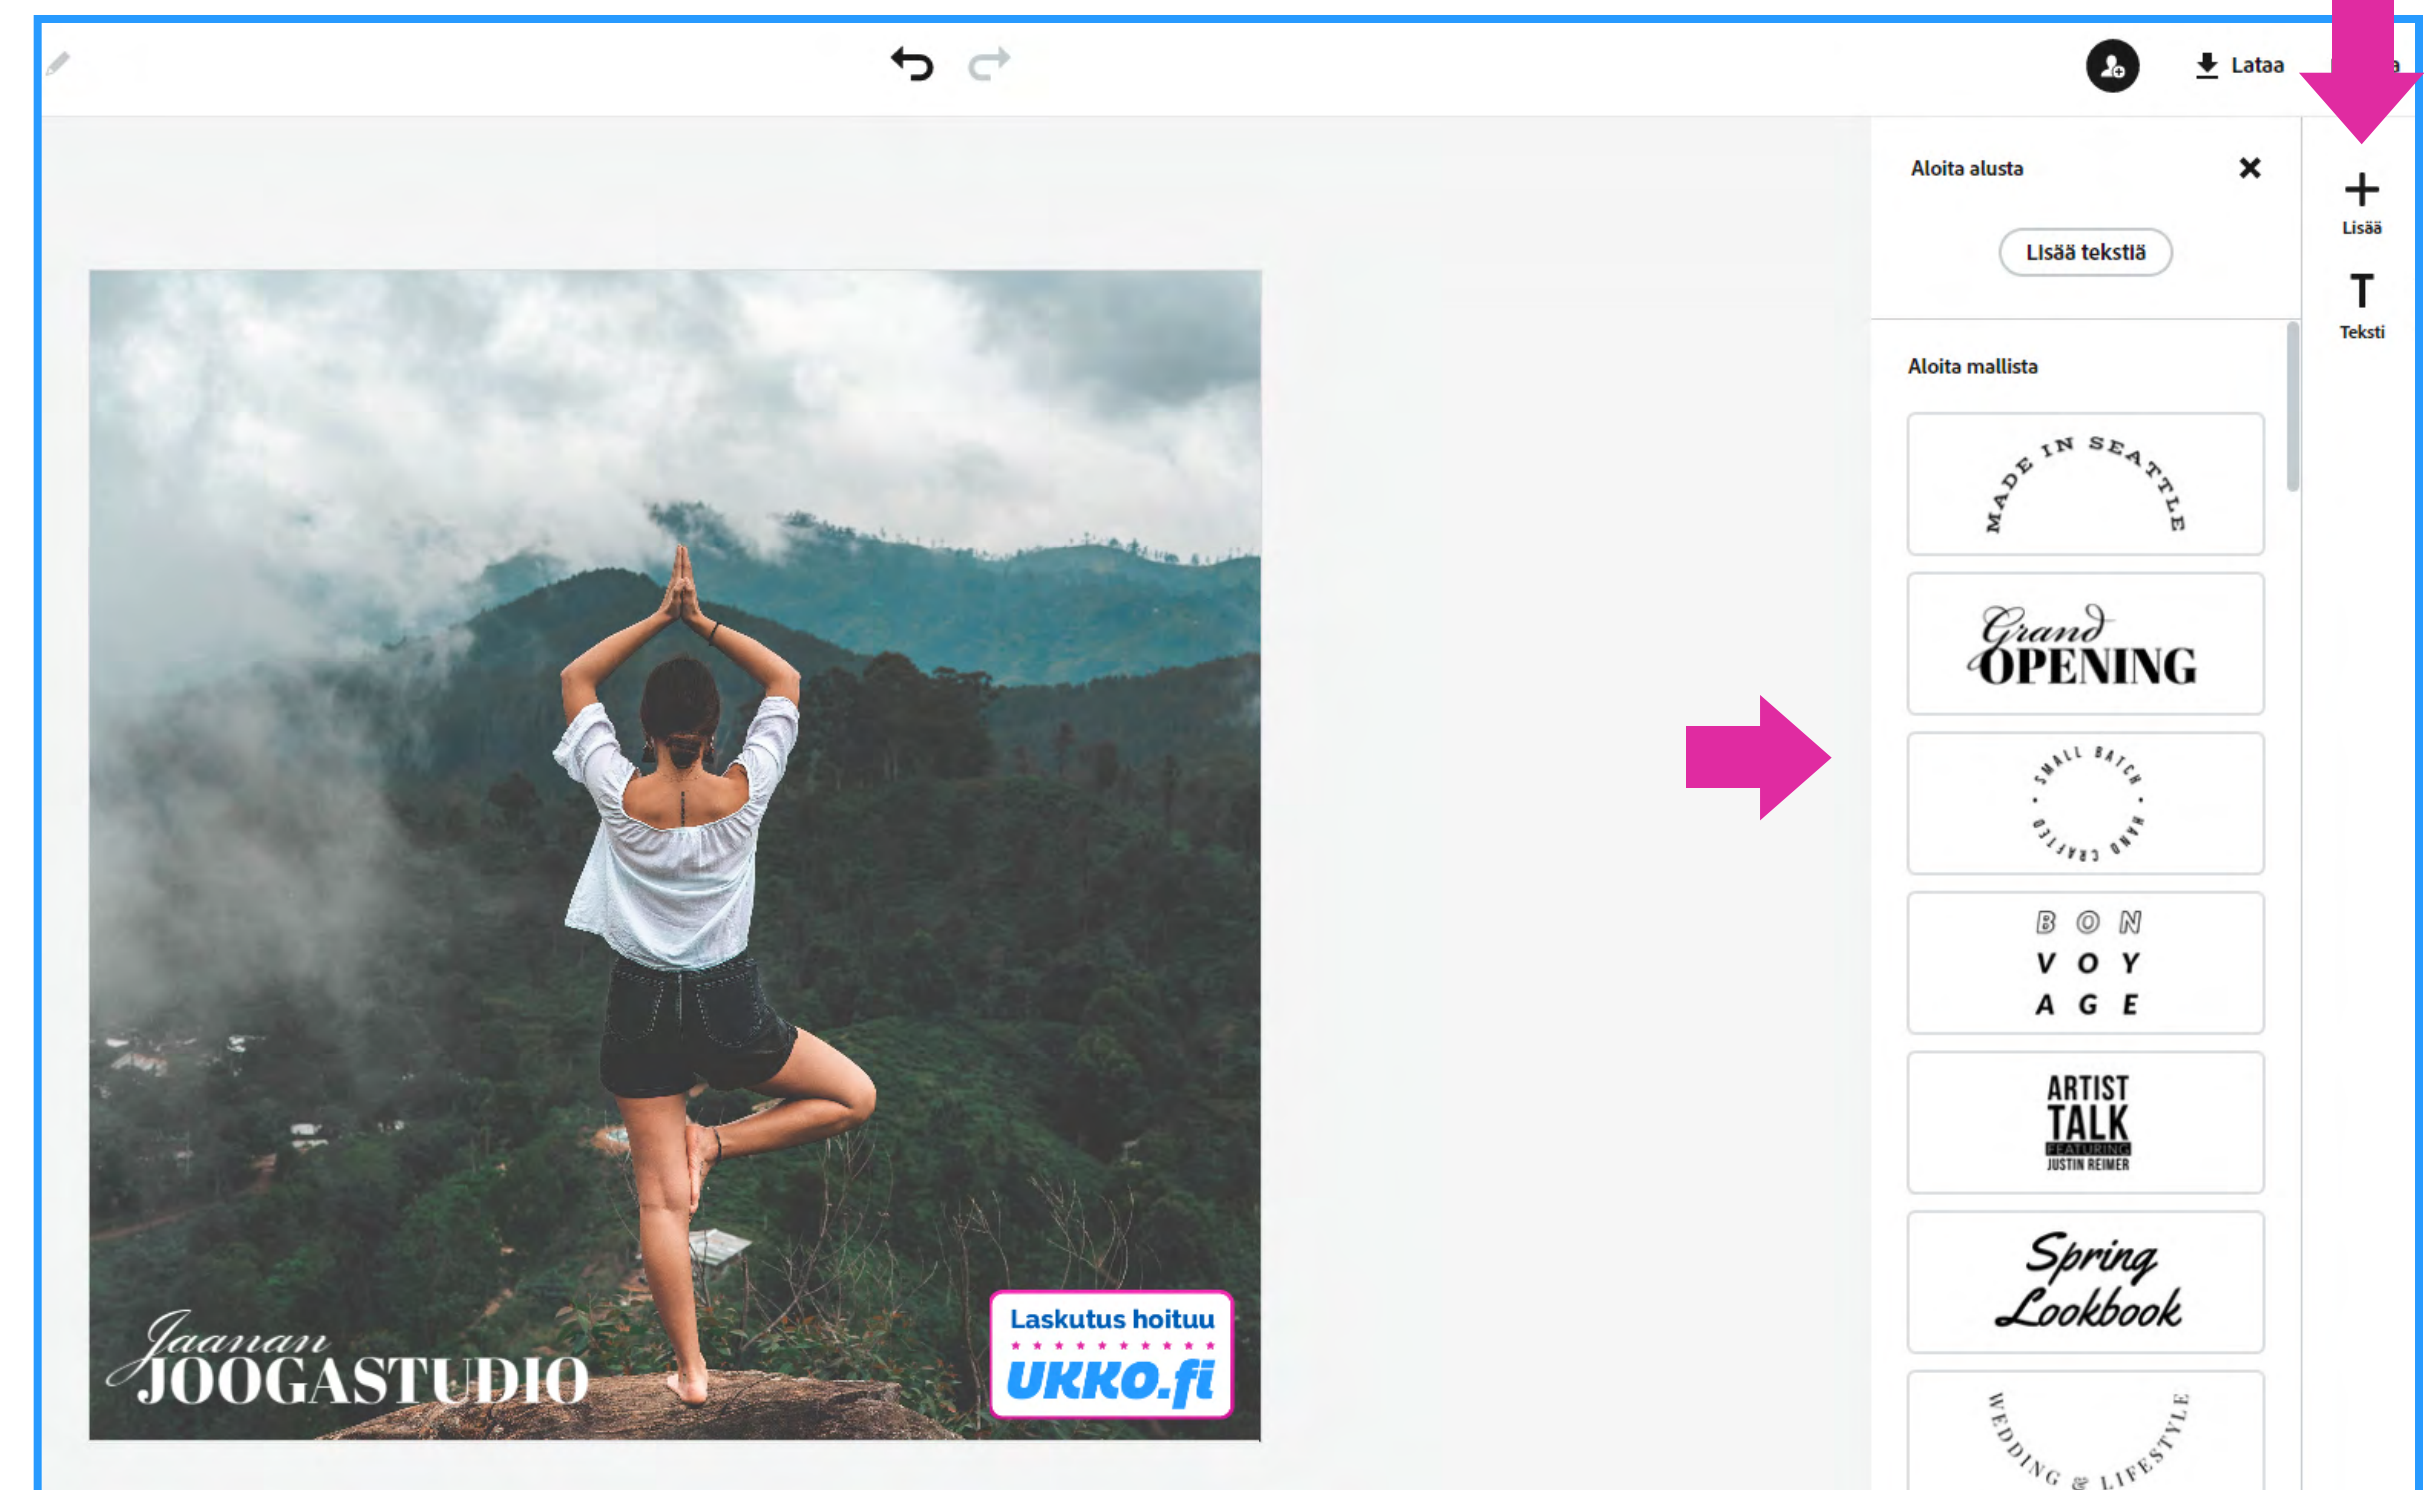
Lataa

Aloita alusta

Lisää tekstiä

Lisää

Teksti

Aloita mallista

MADE IN SEATTLE

Grand OPENING

SMALL BATCH HAND CRAFTED

B O N
V O Y
A G E

ARTIST TALK FEATURING JUSTIN REIMER

Spring Lookbook

WEDDING & LIFESTYLE

Jaanan JOOGASTUDIO

Laskutus hoituu
UKKO.fi